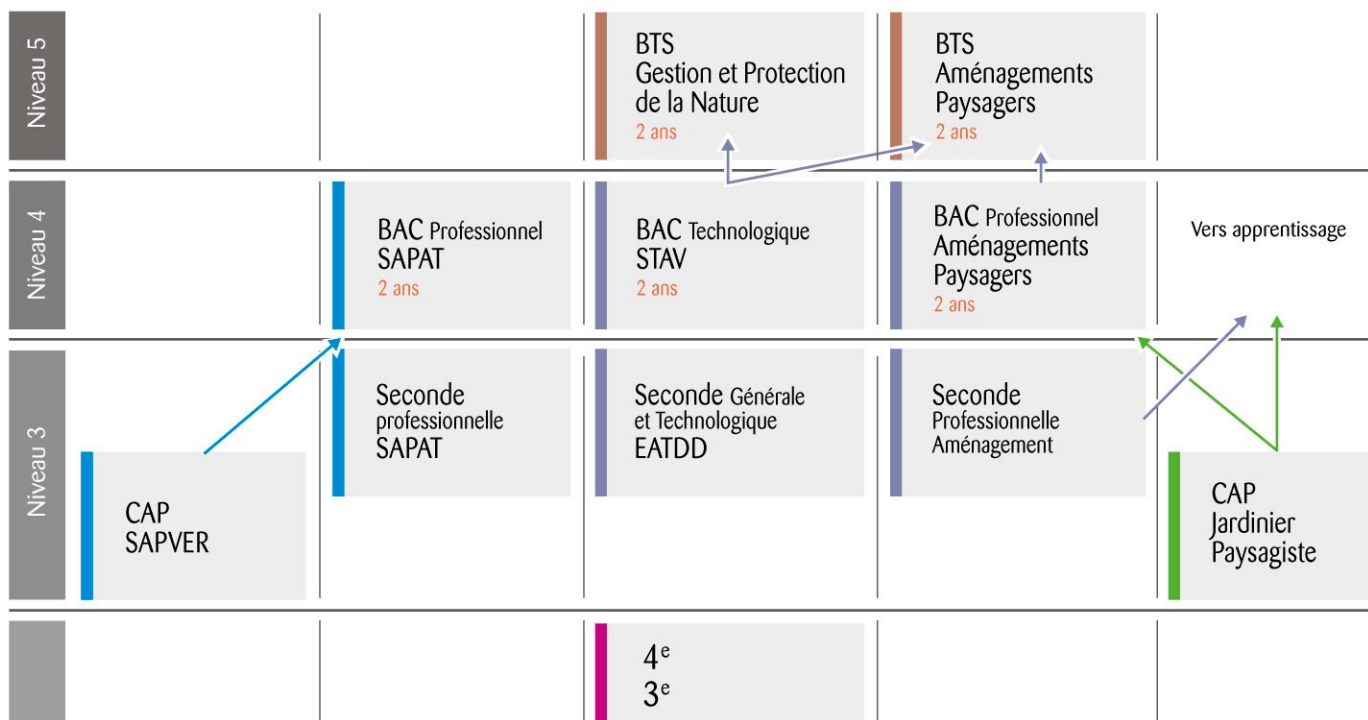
Niveau 5

BTS
Gestion et Protection de la Nature
2 ans

BTS
Aménagements Paysagers
2 ans

Niveau 4

BAC Professionnel
SAPAT
2 ans

BAC Technologique
STAV
2 ans

BAC Professionnel
Aménagements Paysagers
2 ans

Vers apprentissage

Niveau 3

CAP
SAPVER

Seconde professionnelle
SAPAT

Seconde Générale et Technologique
EATDD

Seconde Professionnelle
Aménagement

CAP
Jardinier Paysagiste

$4^e$
$3^e$